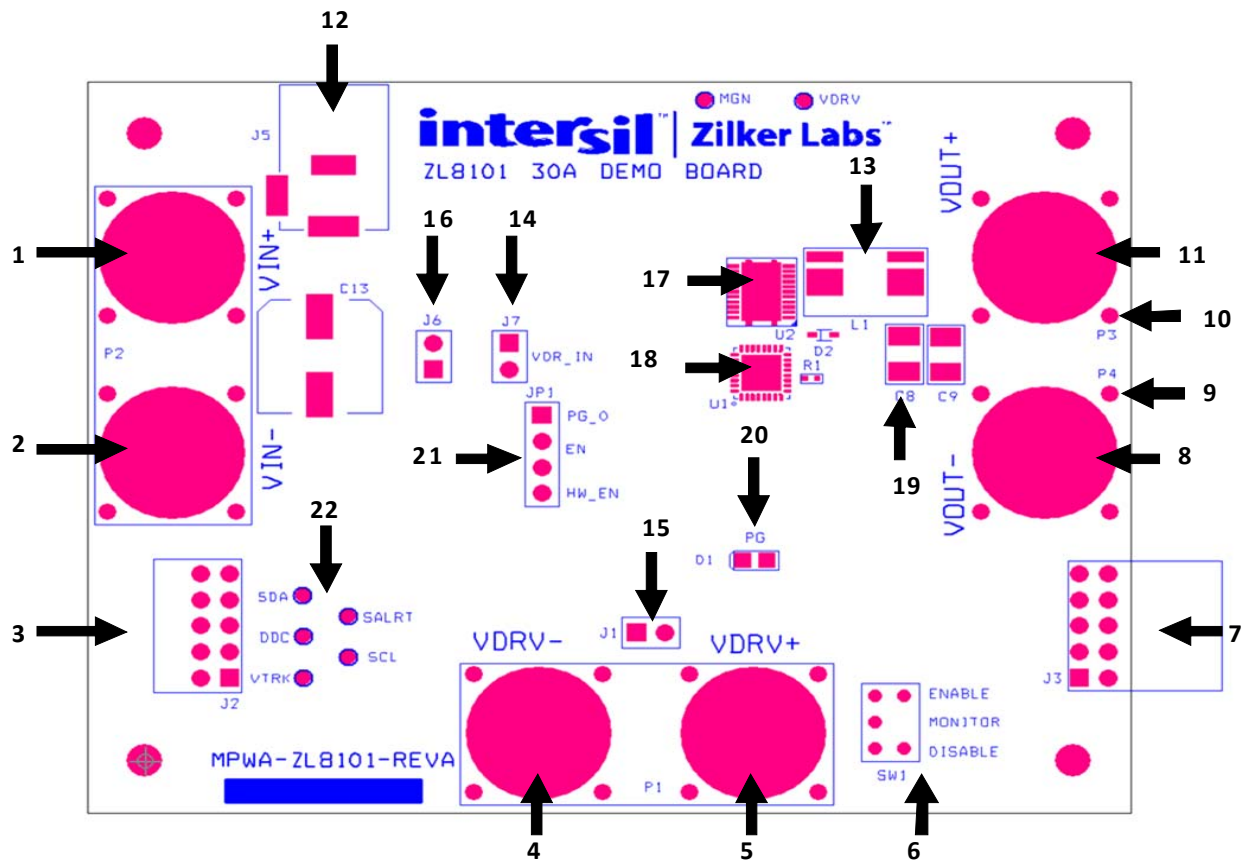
12

MGN VDRV

J5

intersil™ | Zilker Labs™

ZL8101 30A DEMO BOARD

13

VOUT+

16 14

1

VIN+

C13

17

11

J6 J7

U2 L1

10

P3

VDR_IN

18

D2

P2

U1

R1

P4

9

JP1

C8 C9

PG_O

2

VIN-

21

EN

19

8

VOUT-

HW_EN

20

22

PG

15

D1

SDA

3

SALRT

7

DDC

J1

VDRV- VDRV+

SCL

VTRK

J2

J3

ENABLE

MONITOR

MPWA-ZL8101-REVA

DISABLE

P1

SW1

4 5 6